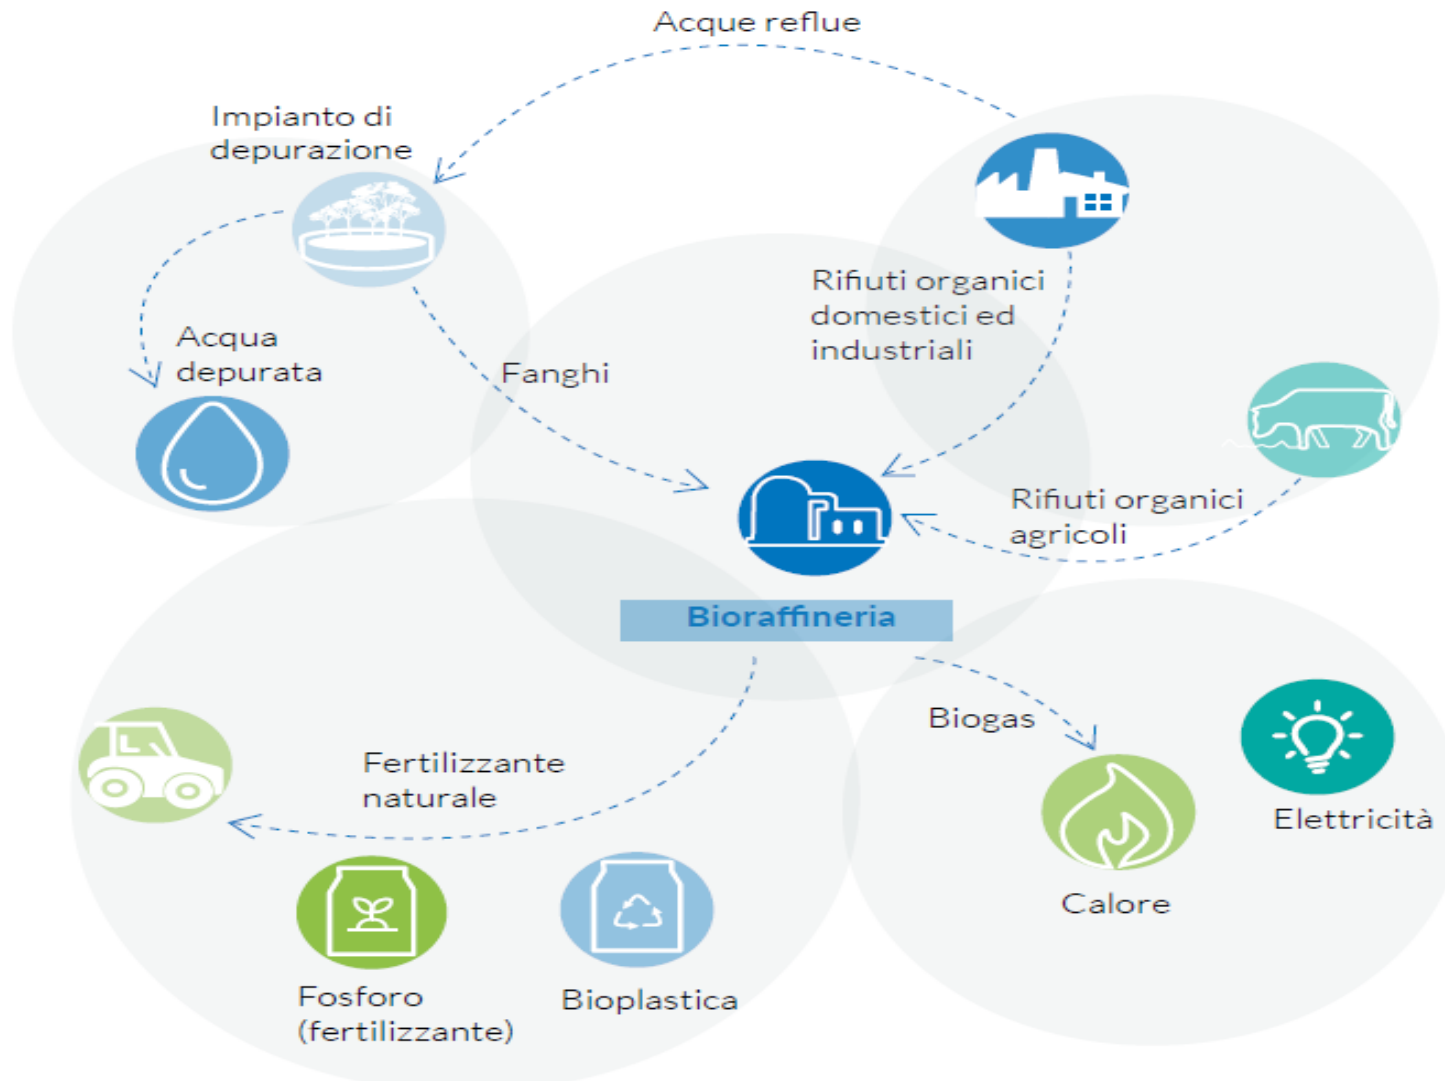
Acque reflue

Impianto di depurazione

Acqua depurata

Fanghi

Rifiuti organici domestici ed industriali

Rifiuti organici agricoli

Bioraffineria

Biogas

Fertilizzante naturale

Elettricità

Calore

Fosforo (fertilizzante)

Bioplastica